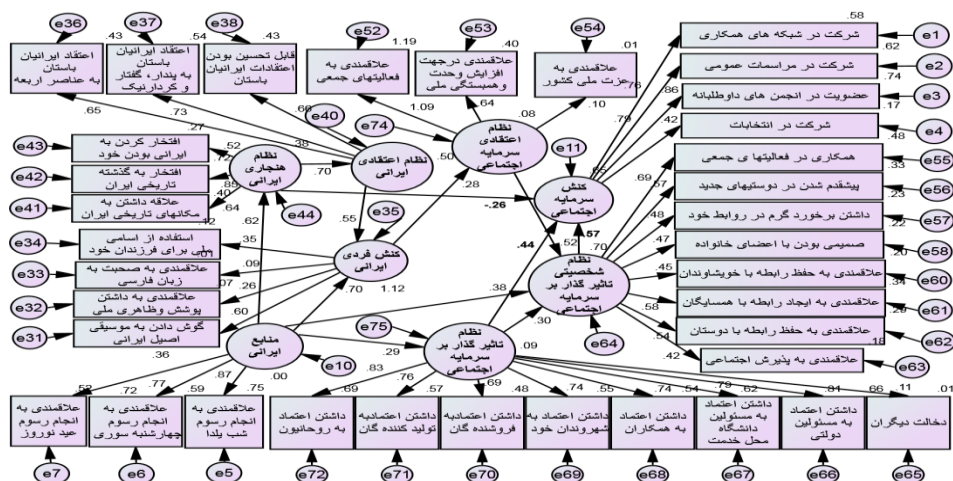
e36 e37 e38 e52 e53 e54

اعتقاد ایرانیان باستان به عناصر اربعه

اعتقاد ایرانیان باستان به پندار، گفتار و کردار نیک

قابل تحسین بودن اعتقادات ایرانیان باستان

علاقمندی به فعالیتهای جمعی

علاقمندی درجهت افزایش وحدت و همبستگی ملی

علاقمندی به عزت ملی کشور

.43 .54 .43 1.19 .40 .01 .58

شرکت در شبکه های همکاری e1
شرکت در مراسمات عمومی e2
عضویت در انجمن های داوطلبانه e3
شرکت در انتخابات e4

.62 .74 .17 .48 .76 .86 .79 .42

.65 .73 .60 .39 1.09 .64 .08 .10

e40 e74

نظام اعتقادی سرمایه اجتماعی

نظام اعتقادی ایرانی

e11

کنش سرمایه اجتماعی

افتخار کردن به ایرانی بودن خود e43
افتخار به گذشته تاریخی ایران e42
علاقه داشتن به مکانهای تاریخی ایران e41

نظام هنجاری ایرانی

.27 .52 .72 .85 .40 .64 .12 .70 .50 .28 .55 .62

e44 e35

-.26

همکاری در فعالیتهای جمعی e55
پیشقدم شدن در دوستیهای جدید e56
داشتن برخورد گرم در روابط خود e57
صمیمی بودن با اعضای خانواده e58
علاقمندی به حفظ رابطه با خویشاوندان e60
علاقمندی به ایجاد رابطه با همسایگان e61
علاقمندی به حفظ رابطه با دوستان e62
علاقمندی به پذیرش اجتماعی e63

.69 .57 .48 .47 .45 .58 .54 .42 .33 .23 .22 .20 .34 .29 .18

کنش فردی ایرانی

استفاده از اسامی ملی برای فرزندان خود e34
علاقمندی به صحبت به زبان فارسی e33
علاقمندی به داشتن پوشش وظاهری ملی e32
گوش دادن به موسیقی اصیل ایرانی e31

.35 .09 .07 .26 .60 .70 1.12

.44 .52 .57

نظام شخصیتی تاثیر گذار بر سرمایه اجتماعی

.38 .30

e75 e64

منابع ایرانی

نظام تاثیر گذار بر سرمایه اجتماعی

e10

.36 .29 .09 .00 .83

.52 .72 .77 .59 .87 .75 .69 .76 .57 .69 .48 .74 .55 .74 .54 .79 .62 .81 .66 .11 .01

علاقمندی به انجام رسوم عید نوروز
علاقمندی به انجام رسوم چهارشنبه سوری
علاقمندی به انجام رسوم شب یلدا
داشتن اعتماد به روحانیون
داشتن اعتمادبه تولید کننده گان
داشتن اعتمادبه فروشنده گان
داشتن اعتماد به شهروندان خود
داشتن اعتماد به همکاران
داشتن اعتماد به مسئولین دانشگاه محل خدمت
داشتن اعتماد به مسئولین دولتی
دخالت دیگران

e7 e6 e5 e72 e71 e70 e69 e68 e67 e66 e65